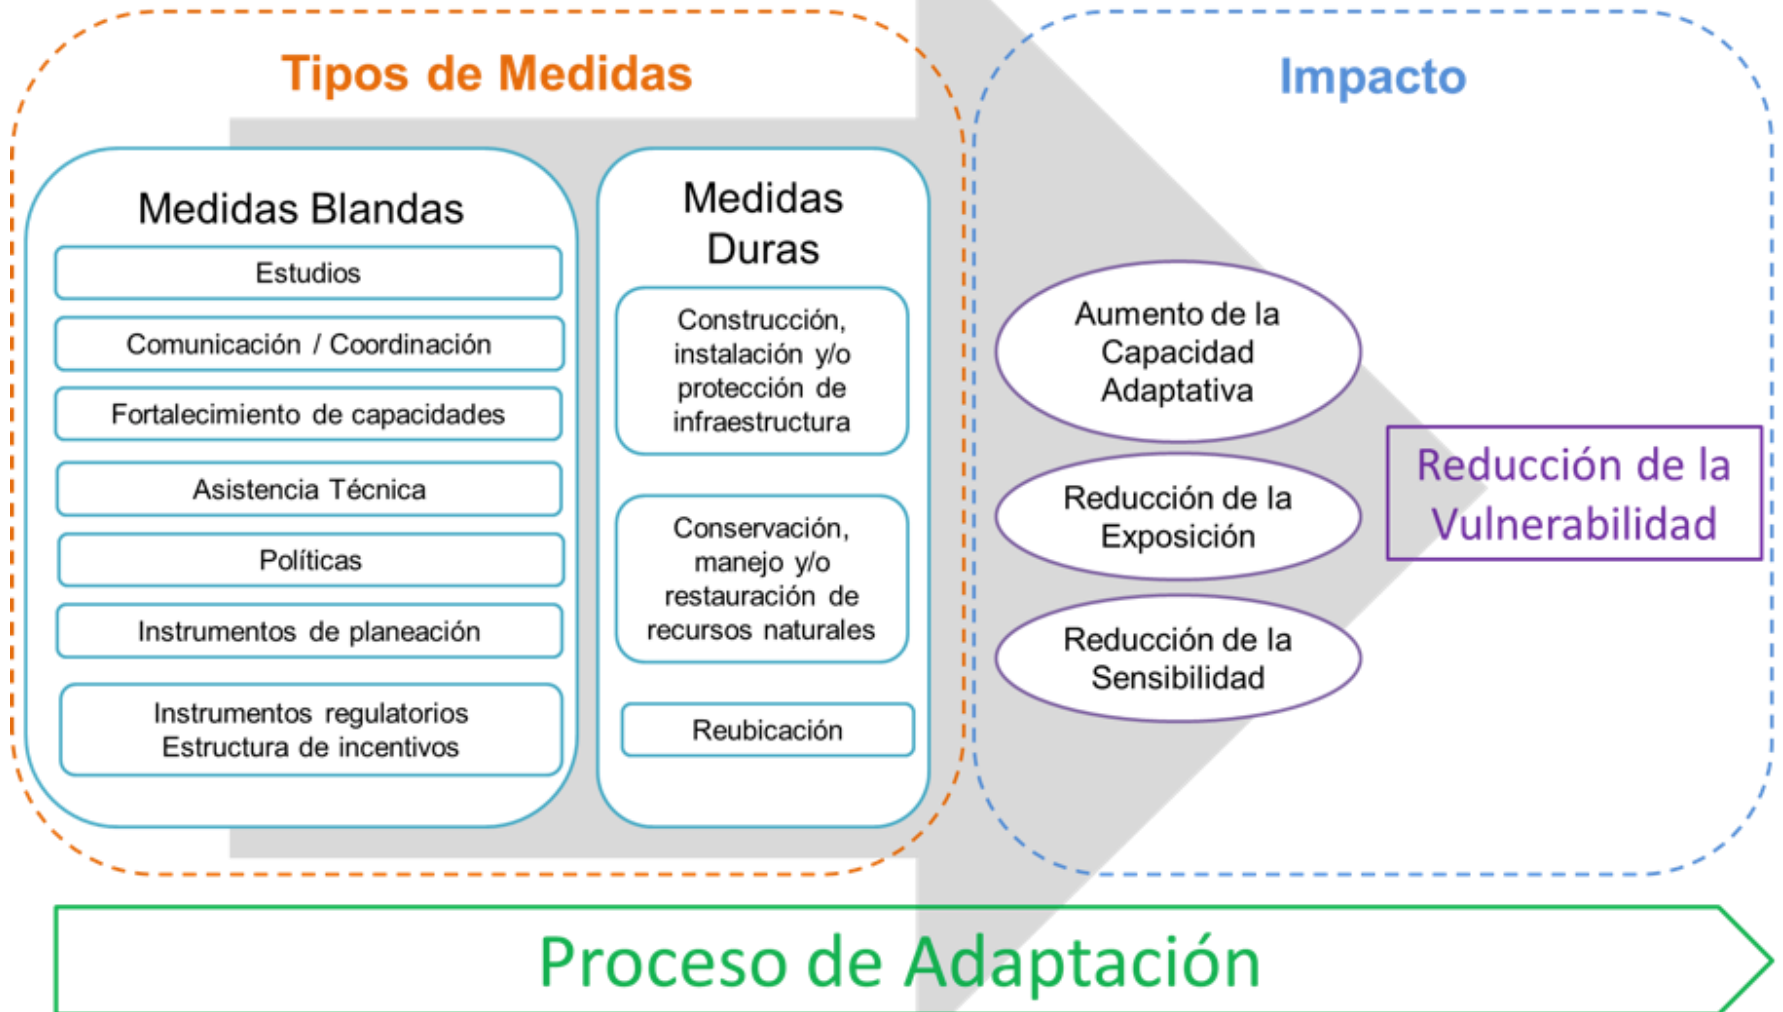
Tipos de Medidas

Medidas Blandas

Estudios

Comunicación / Coordinación

Fortalecimiento de capacidades

Asistencia Técnica

Políticas

Instrumentos de planeación

Instrumentos regulatorios
Estructura de incentivos

Medidas Duras

Construcción, instalación y/o protección de infraestructura

Conservación, manejo y/o restauración de recursos naturales

Reubicación

Impacto

Aumento de la Capacidad Adaptativa

Reducción de la Exposición

Reducción de la Sensibilidad

Reducción de la Vulnerabilidad

Proceso de Adaptación